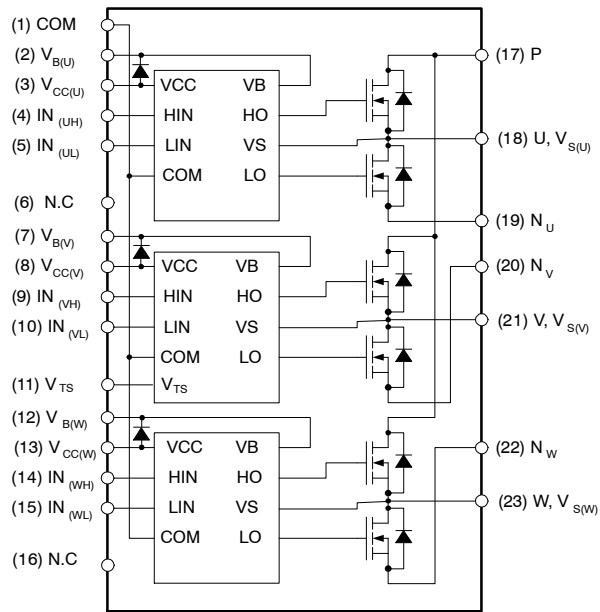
(1) COM

(2) $V_{B(U)}$

(3) $V_{CC(U)}$

(4) $IN_{(UH)}$

(5) $IN_{(UL)}$

(6) N.C

(7) $V_{B(V)}$

(8) $V_{CC(V)}$

(9) $IN_{(VH)}$

(10) $IN_{(VL)}$

(11) $V_{TS}$

(12) $V_{B(W)}$

(13) $V_{CC(W)}$

(14) $IN_{(WH)}$

(15) $IN_{(WL)}$

(16) N.C

VCC VB
HIN HO
LIN VS
COM LO

VCC VB
HIN HO
LIN VS
COM LO
$V_{TS}$

VCC VB
HIN HO
LIN VS
COM LO

(17) P

(18) U, $V_{S(U)}$

(19) $N_U$

(20) $N_V$

(21) V, $V_{S(V)}$

(22) $N_W$

(23) W, $V_{S(W)}$